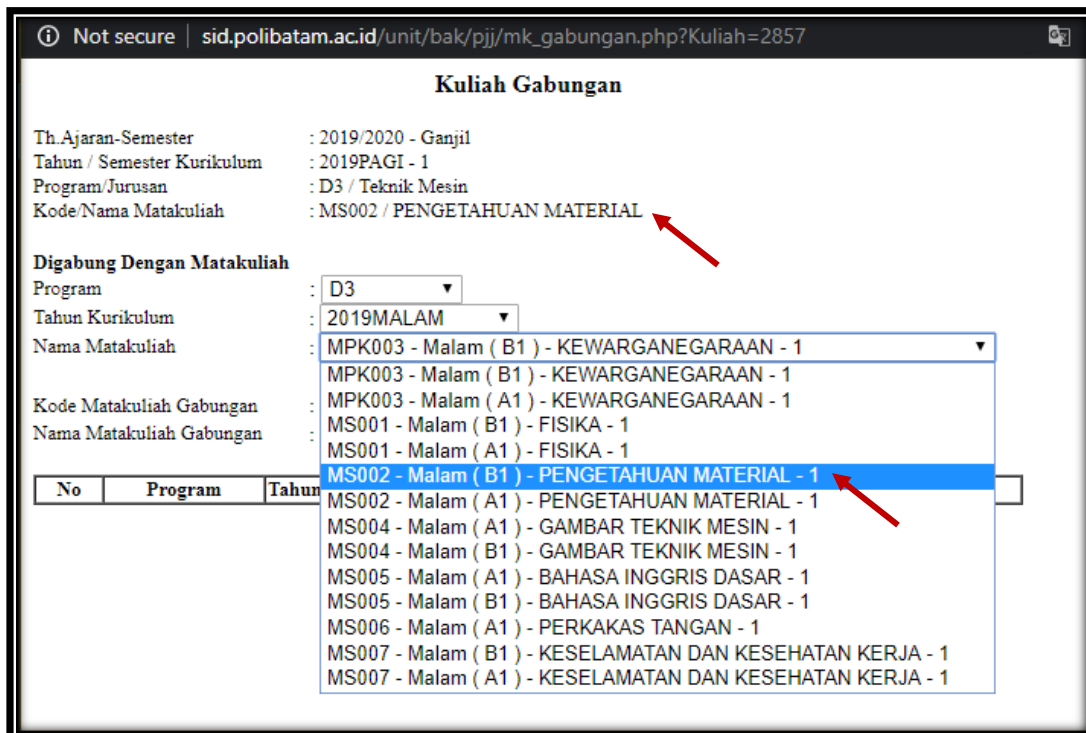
Not secure | sid.polibatam.ac.id/unit/bak/pjj/mk_gabungan.php?Kuliah=2857

Kuliah Gabungan

Th.Ajaran-Semester : 2019/2020 - Ganjil
Tahun / Semester Kurikulum : 2019PAGI - 1
Program/Jurusan : D3 / Teknik Mesin
Kode/Nama Matakuliah : MS002 / PENGETAHUAN MATERIAL

Digabung Dengan Matakuliah
Program : D3
Tahun Kurikulum : 2019MALAM
Nama Matakuliah : MPK003 - Malam ( B1 ) - KEWARGANEGARAAN - 1

Kode Matakuliah Gabungan :
Nama Matakuliah Gabungan :

MPK003 - Malam ( B1 ) - KEWARGANEGARAAN - 1
MPK003 - Malam ( A1 ) - KEWARGANEGARAAN - 1
MS001 - Malam ( B1 ) - FISIKA - 1
MS001 - Malam ( A1 ) - FISIKA - 1
MS002 - Malam ( B1 ) - PENGETAHUAN MATERIAL - 1
MS002 - Malam ( A1 ) - PENGETAHUAN MATERIAL - 1
MS004 - Malam ( A1 ) - GAMBAR TEKNIK MESIN - 1
MS004 - Malam ( B1 ) - GAMBAR TEKNIK MESIN - 1
MS005 - Malam ( A1 ) - BAHASA INGGRIS DASAR - 1
MS005 - Malam ( B1 ) - BAHASA INGGRIS DASAR - 1
MS006 - Malam ( A1 ) - PERKAKAS TANGAN - 1
MS007 - Malam ( B1 ) - KESELAMATAN DAN KESEHATAN KERJA - 1
MS007 - Malam ( A1 ) - KESELAMATAN DAN KESEHATAN KERJA - 1

| No | Program | Tahun |
|---|---|---|